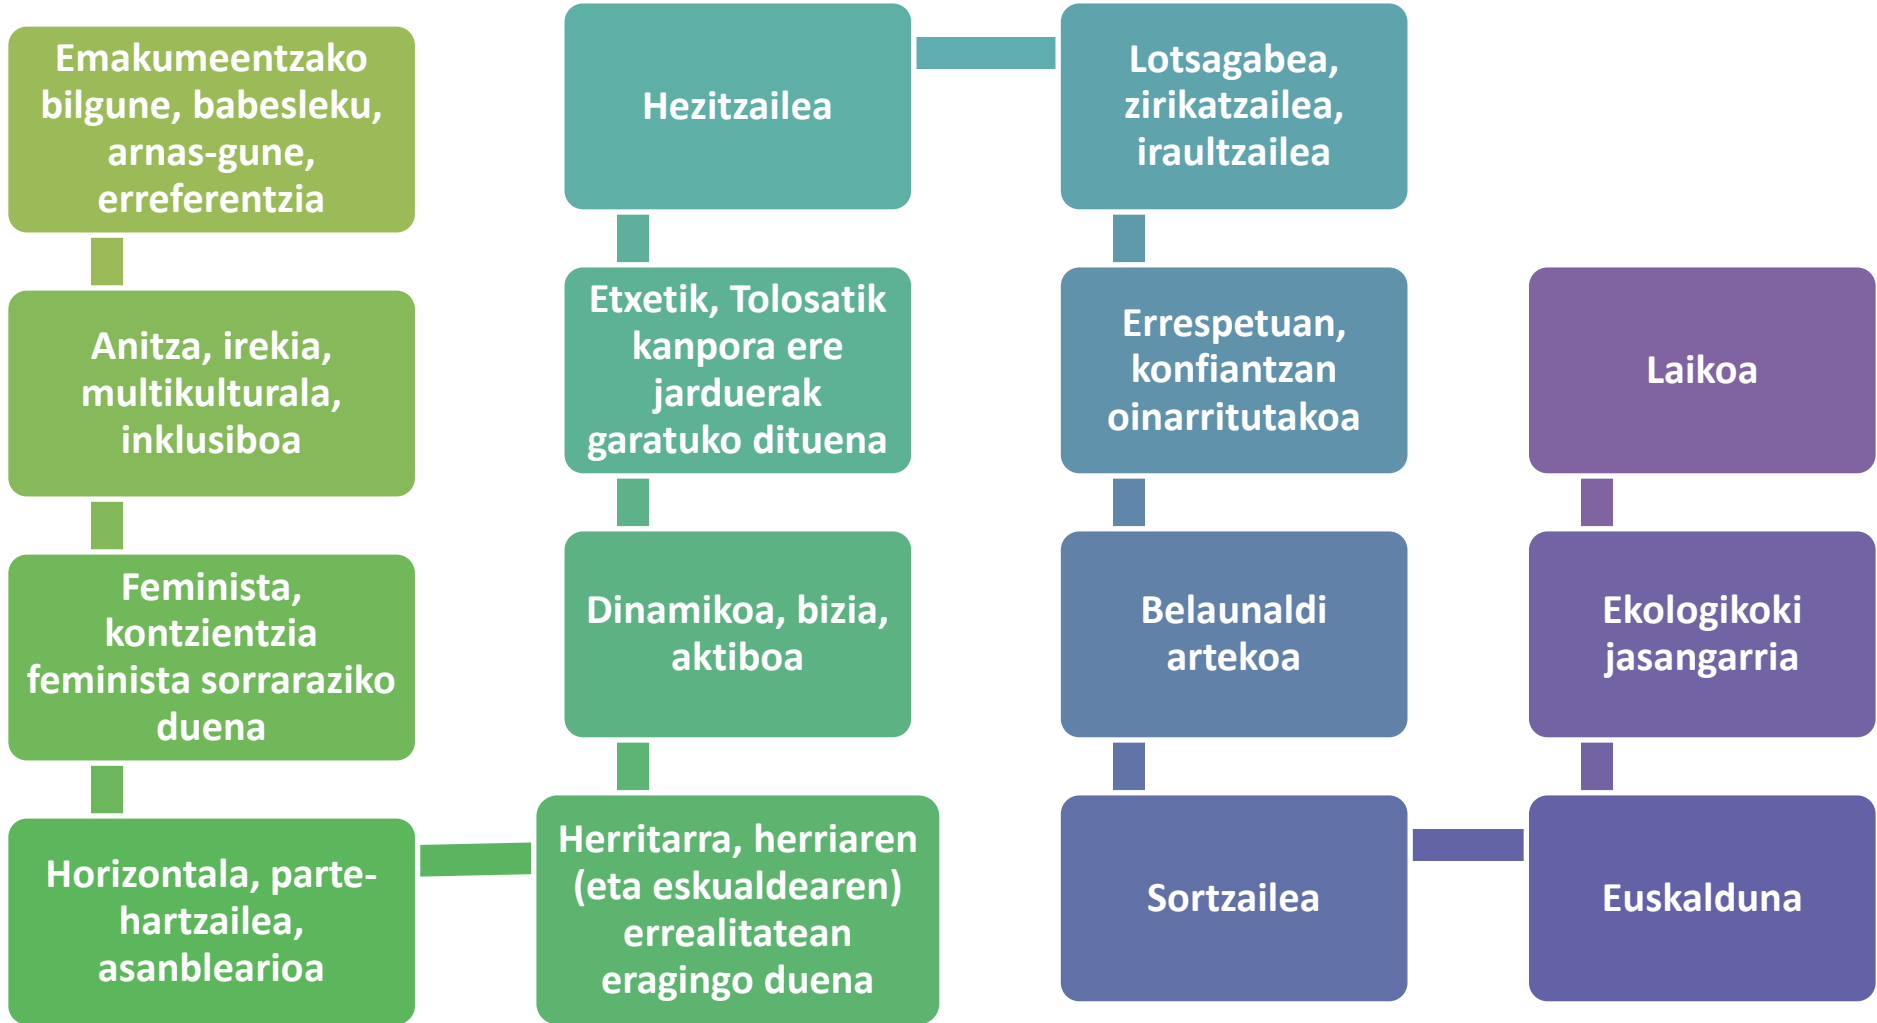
Emakumeentzako bilgune, babesleku, arnas-gune, erreferentzia

Anitza, irekia, multikulturala, inklusiboa

Feminista, kontzientzia feminista sorraraziko duena

Horizontala, parte-hartzailea, asanblearioa

Herritarra, herriaren (eta eskualdearen) errealitatean eragingo duena

Dinamikoa, bizia, aktiboa

Etxetik, Tolosatik kanpora ere jarduerak garatuko dituena

Hezitzailea

Lotsagabea, zirikatzailea, iraultzailea

Errespetuan, konfiantzan oinarritutakoa

Belaunaldi artekoa

Sortzailea

Euskalduna

Ekologikoki jasangarria

Laikoa